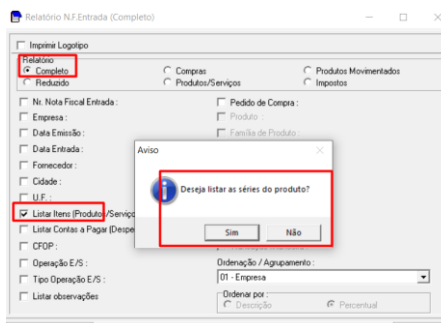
Relatório N.F.Entrada (Completo)

Imprimir Logotipo

Relatório
Completo
Reduzido
Compras
Produtos/Serviços
Produtos Movimentados
Impostos

Nr. Nota Fiscal Entrada :
Empresa :
Data Emissão :
Data Entrada :
Fornecedor :
Cidade :
U.F. :
Listar Itens (Produtos/Serviço
Listar Contas a Pagar (Despe
CFOP :
Operação E/S :
Tipo Operação E/S :
Listar observações

Pedido de Compra :
Produto :
Família de Produto :

Aviso
Deseja listar as séries do produto?
Sim
Não

Ordenação / Agrupamento :
01 - Empresa
Ordenar por :
Descrição
Percentual